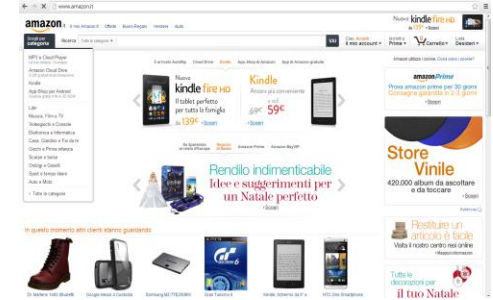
www.amazon.it

amazon.it

Il tuo Amazon.it | Offerte | Buoni Regalo | Vendere | Aiuto

Nuovo kindle fire HD

Scegli per categoria

Ricerca | Tutte le categorie | Vai

Ciao. Accedi Il mio account | Iscriviti Prime | Carrello | Lista Desideri

MP3 e Cloud Player
Amazon Cloud Drive
Kindle
App-Shop per Android
Libri
Musica, Film e TV
Videogiochi e Console
Elettronica e Informatica
Casa, Giardino e Fai da te
Giochi e Prima infanzia
Scarpe e borse
Orologi e Gioielli
Sport e tempo libero
Auto e Moto
Tutte le categorie

Nuovo kindle fire HD
Il tablet perfetto per tutta la famiglia
Da 139€ Scopri

Kindle
Ancora più conveniente
Solo 59€

Rendilo indimenticabile
Idee e suggerimenti per un Natale perfetto
Scopri

amazon Prime
Prova amazon prime per 30 giorni
Clicca qui e scopri

Store Vinile
420.000 album da ascoltare e da toccare
Scopri

In questo momento altri clienti stanno guardando

Restituire un articolo è facile
Visita il nostro centro resi online

Tutte le decorazioni per il tuo Natale